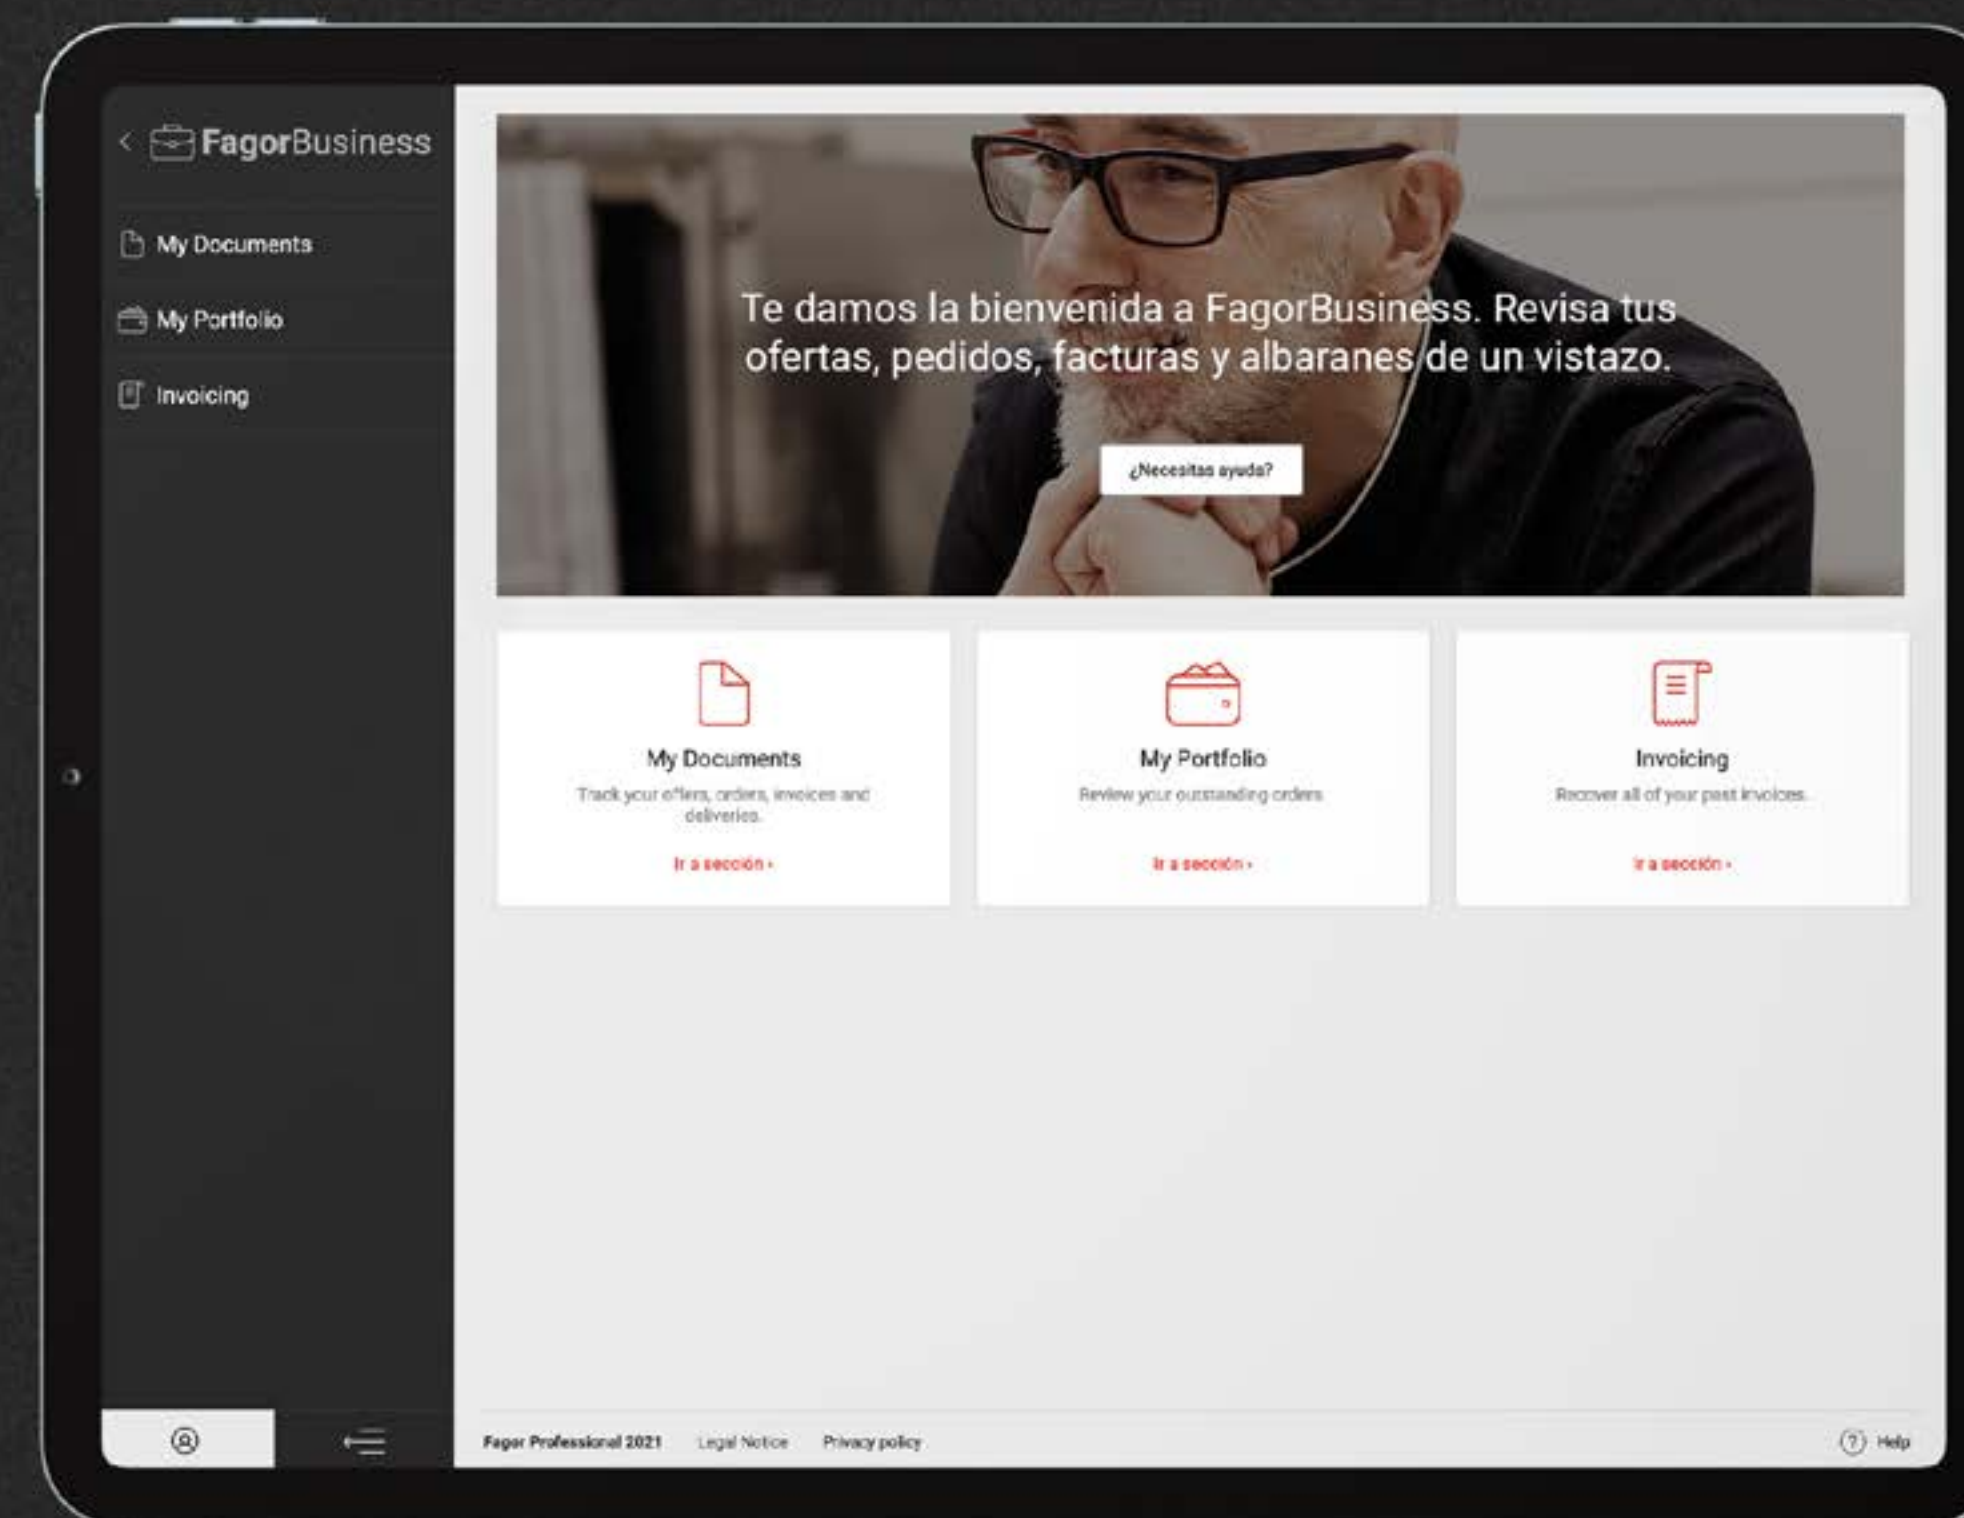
FagorBusiness

My Documents

My Portfolio

Invoicing

Te damos la bienvenida a FagorBusiness. Revisa tus ofertas, pedidos, facturas y albaranes de un vistazo.

¿Necesitas ayuda?

My Documents

Track your offers, orders, invoices and deliveries.

Ir a sección ›

My Portfolio

Review your outstanding orders

Ir a sección ›

Invoicing

Recover all of your past invoices.

Ir a sección ›

Fagor Professional 2021 Legal Notice Privacy policy

Help